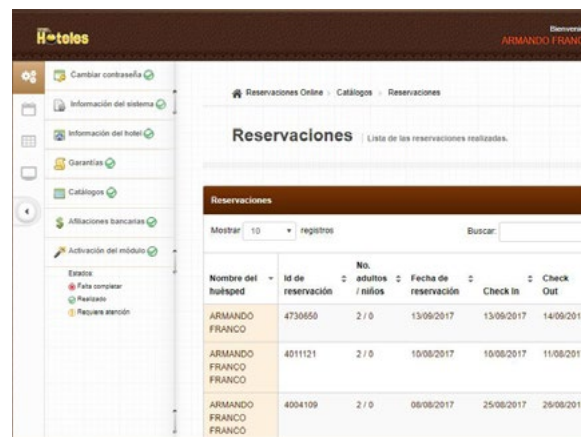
Hoteles

Bienven
ARMANDO FRANC

Cambiar contraseña
Información del sistema
Información del hotel
Garantías
Catálogos
Afiliaciones bancarias
Activación del módulo

Estados
Falta completar
Realizado
Requiere atención

Reservaciones Online › Catálogos › Reservaciones

Reservaciones Lista de las reservaciones realizadas.

Reservaciones

Mostrar 10 registros

Buscar:

| Nombre del huésped | Id de reservación | No. adultos / niños | Fecha de reservación | Check In | Check Out |
|---|---|---|---|---|---|
| ARMANDO FRANCO | 4730650 | 2 / 0 | 13/09/2017 | 13/09/2017 | 14/09/201 |
| ARMANDO FRANCO FRANCO | 4011121 | 2 / 0 | 10/08/2017 | 10/08/2017 | 11/08/201 |
| ARMANDO FRANCO FRANCO | 4004109 | 2 / 0 | 08/08/2017 | 25/08/2017 | 26/08/201 |